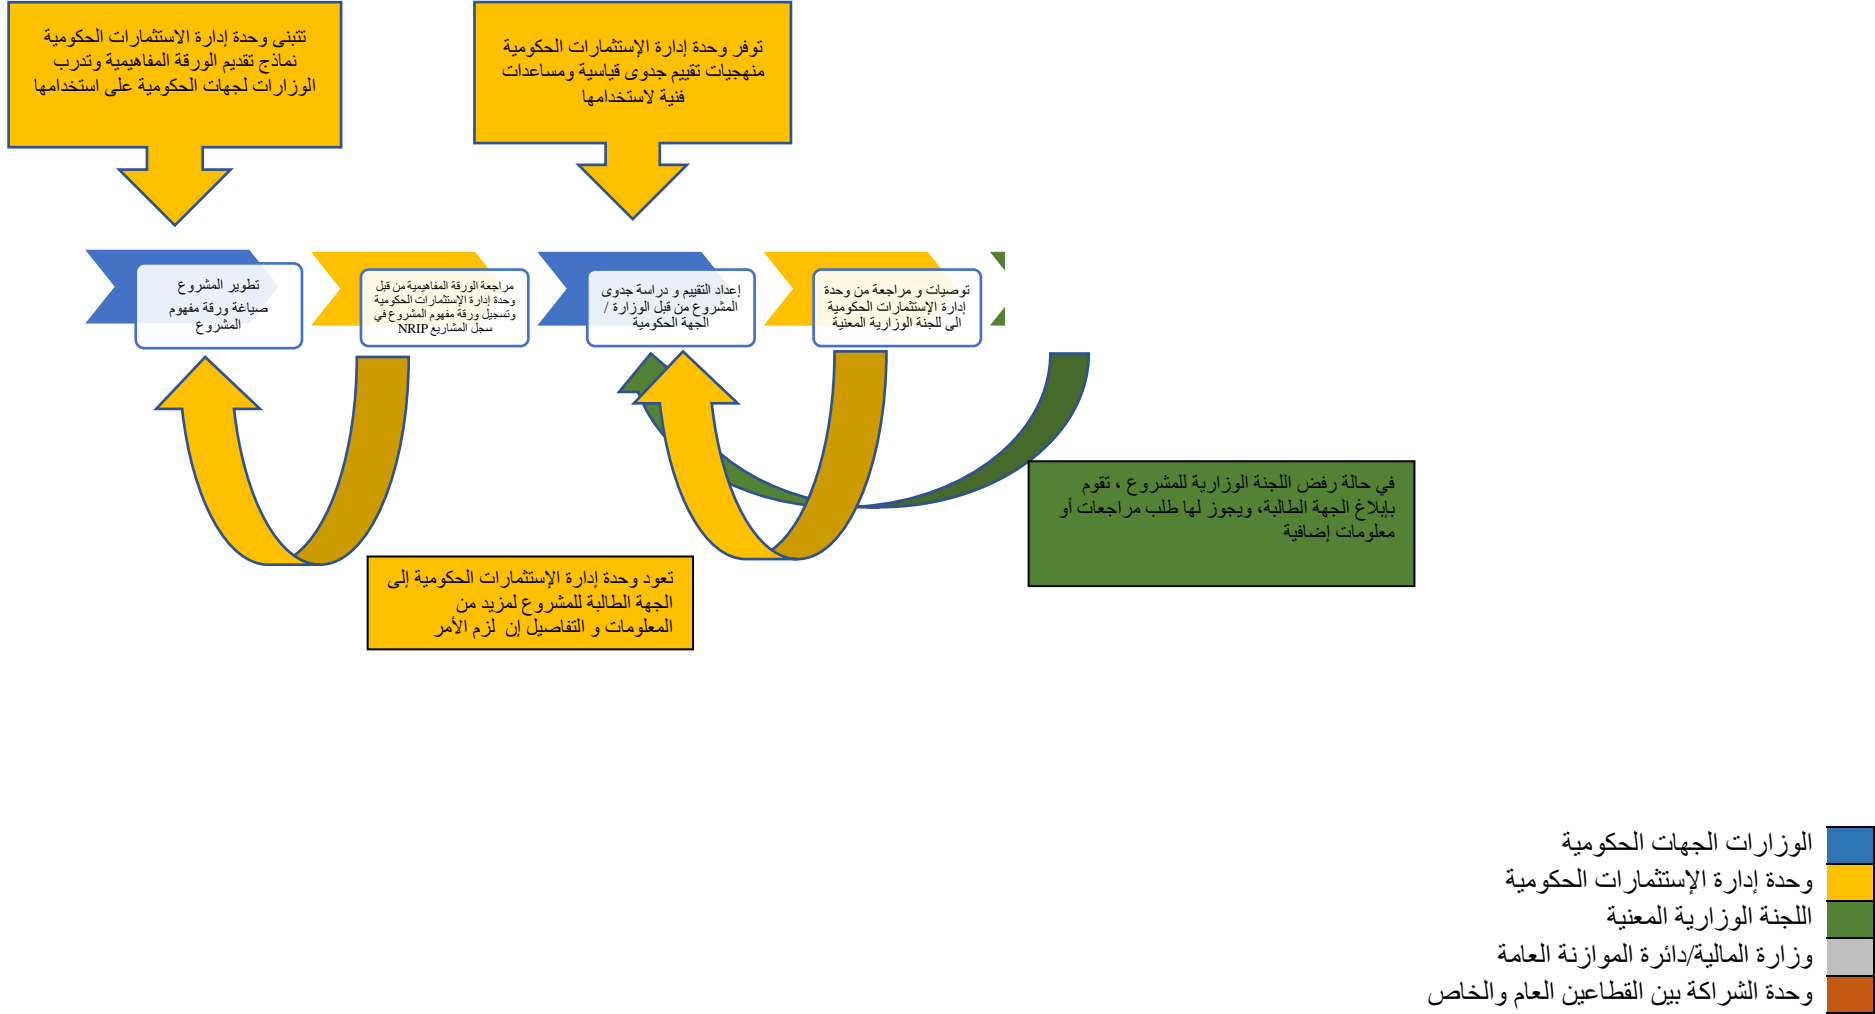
تتبنى وحدة إدارة الاستثمارات الحكومية نماذج تقديم الورقة المفاهيمية وتدرب الوزارات لجهات الحكومية على استخدامها

توفر وحدة إدارة الإستثمارات الحكومية منهجيات تقييم جدوى قياسية ومساعدات فنية لاستخدامها

تطوير المشروع صياغة ورقة مفهوم المشروع

مراجعة الورقة المفاهيمية من قبل وحدة إدارة الإستثمارات الحكومية وتسجيل ورقة مفهوم المشروع في سجل المشاريع NRIP

إعداد التقييم و دراسة جدوى المشروع من قبل الوزارة / الجهة الحكومية

توصيات و مراجعة من وحدة إدارة الإستثمارات الحكومية الى للجنة الوزارية المعنية

في حالة رفض اللجنة الوزارية للمشروع ، تقوم بإبلاغ الجهة الطالبة، ويجوز لها طلب مراجعات أو معلومات إضافية

تعود وحدة إدارة الإستثمارات الحكومية إلى الجهة الطالبة للمشروع لمزيد من المعلومات و التفاصيل إن لزم الأمر

الوزارات الجهات الحكومية
وحدة إدارة الإستثمارات الحكومية
اللجنة الوزارية المعنية
وزارة المالية/دائرة الموازنة العامة
وحدة الشراكة بين القطاعين العام والخاص